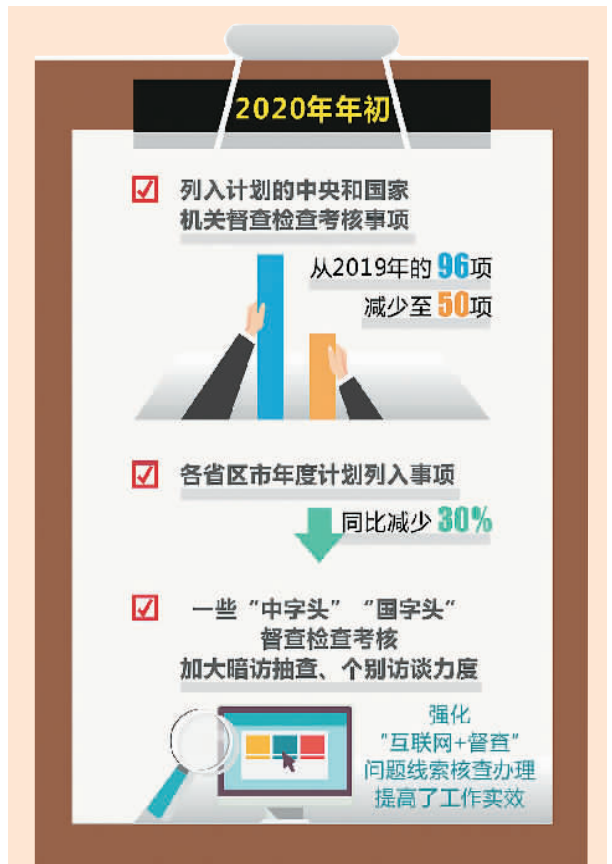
2020年年初

列入计划的中央和国家机关督查检查考核事项

从2019年的96项
减少至50项

各省区市年度计划列入事项

同比减少30%

一些“中字头”“国字头”督查检查考核
加大暗访抽查、个别访谈力度

强化
“互联网+督查”
问题线索核查办理
提高了工作实效